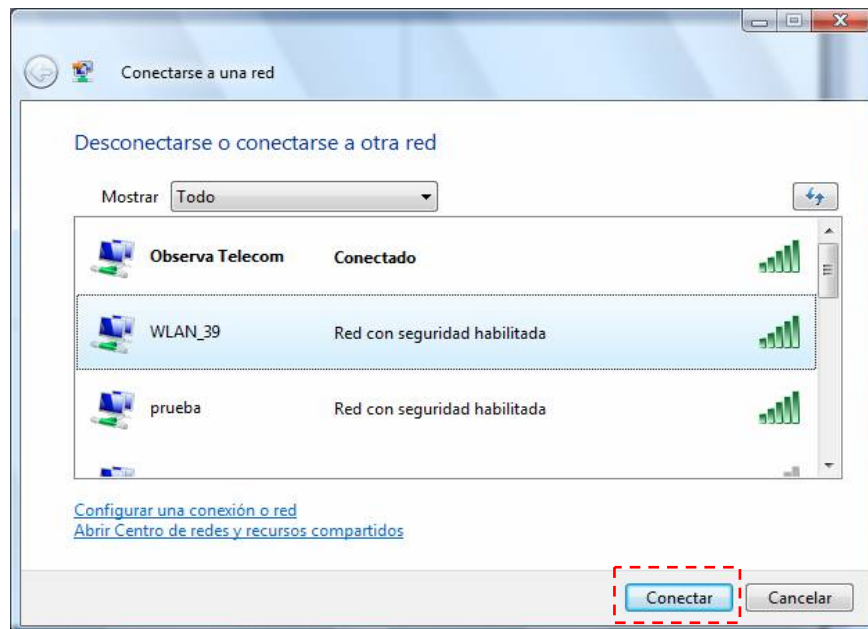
Conectarse a una red

Desconectarse o conectarse a otra red

Mostrar Todo

Observa Telecom Conectado

WLAN_39 Red con seguridad habilitada

prueba Red con seguridad habilitada

Configurar una conexión o red
Abrir Centro de redes y recursos compartidos

Conectar Cancelar